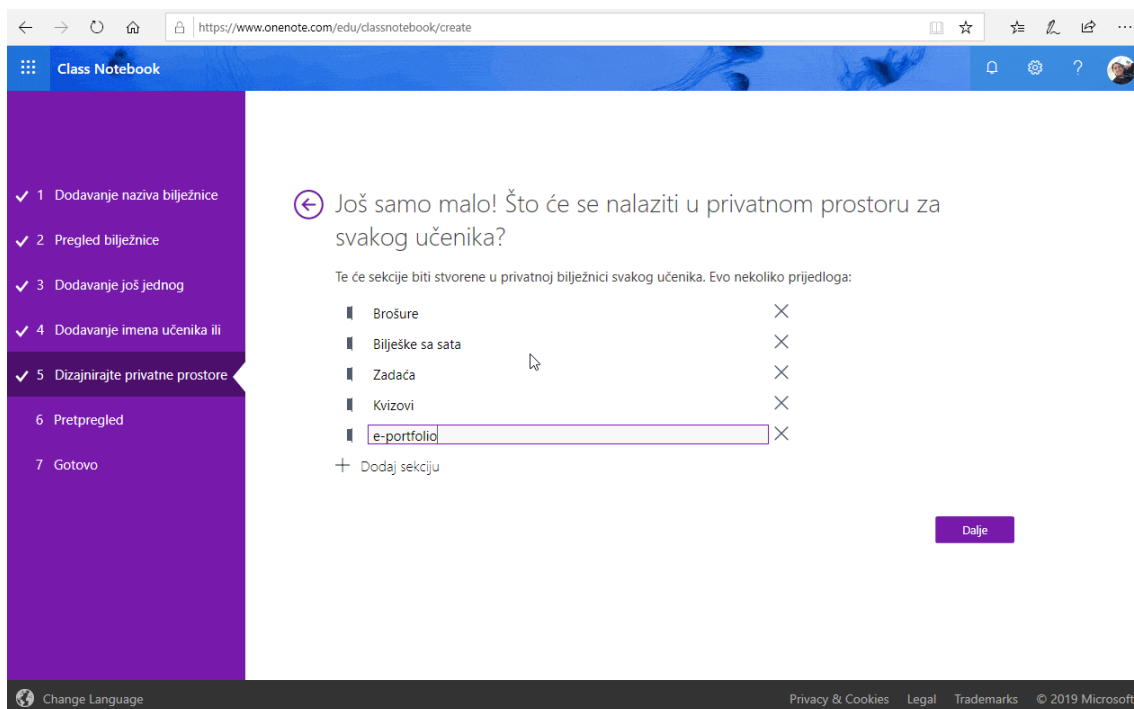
https://www.onenote.com/edu/classnotebook/create

Class Notebook

✓ 1 Dodavanje naziva bilježnice
✓ 2 Pregled bilježnice
✓ 3 Dodavanje još jednog
✓ 4 Dodavanje imena učenika ili
✓ 5 Dizajnirajte privatne prostore
6 Pretpregled
7 Gotovo

Još samo malo! Što će se nalaziti u privatnom prostoru za svakog učenika?

Te će sekcije biti stvorene u privatnoj bilježnici svakog učenika. Evo nekoliko prijedloga:

Brošure
Bilješke sa sata
Zadaća
Kvizovi
e-portfolio

+ Dodaj sekciju

Dalje

Change Language

Privacy & Cookies Legal Trademarks © 2019 Microsoft